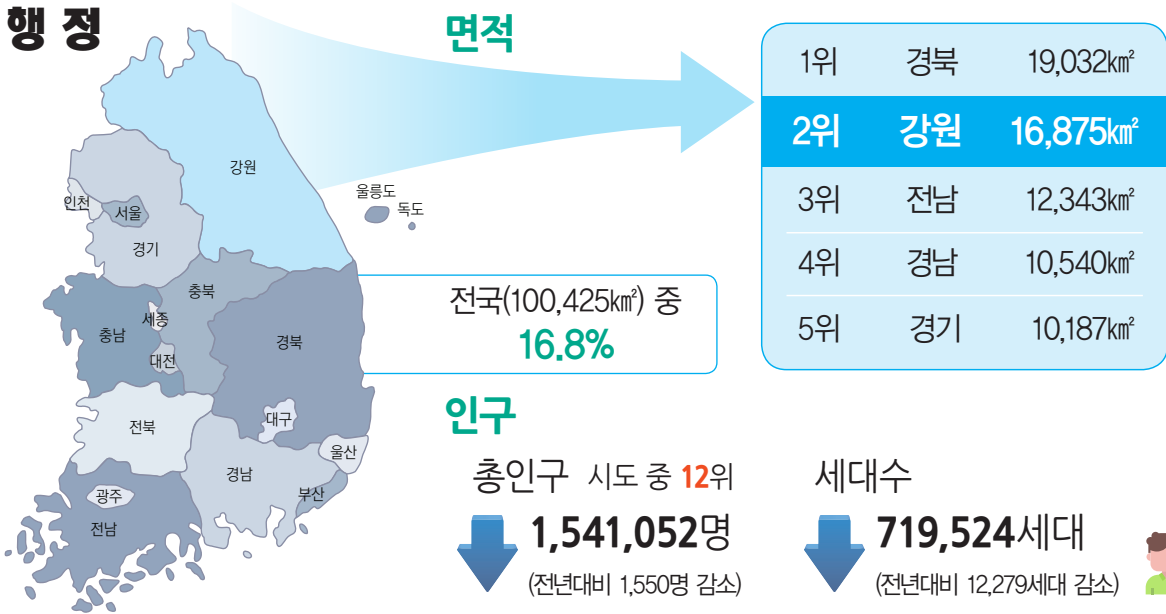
행 정

면적

강원
울릉도
독도
인천
서울
경기
충북
충남
세종
대전
경북
전북
대구
울산
경남
부산
광주
전남

| 1위 | 경북 | 19,032㎢ |
|---|---|---|
| 2위 | 강원 | 16,875㎢ |
| 3위 | 전남 | 12,343㎢ |
| 4위 | 경남 | 10,540㎢ |
| 5위 | 경기 | 10,187㎢ |

전국(100,425㎢) 중
16.8%

인구

총인구 시도 중 12위
1,541,052명
(전년대비 1,550명 감소)

세대수
719,524세대
(전년대비 12,279세대 감소)